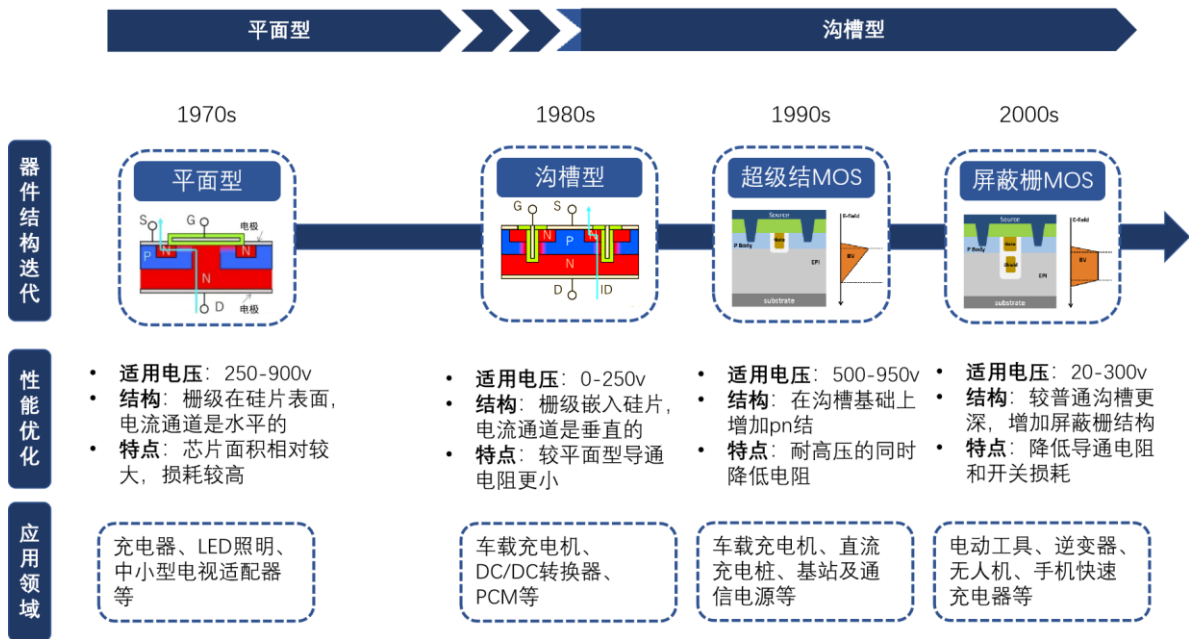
平面型

沟槽型

1970s

1980s

1990s

2000s

器件结构迭代

平面型

S G 电极

P N N P

N

D 电极

沟槽型

G S

N P N

N

D ID

超级结MOS

Source

E-field

P Body

EPI

BV

substrate

屏蔽栅MOS

Source

E-field

P Body

EPI

BV

substrate

性能优化

• 适用电压：250-900v
• 结构：栅级在硅片表面，电流通道是水平的
• 特点：芯片面积相对较大，损耗较高

• 适用电压：0-250v
• 结构：栅级嵌入硅片，电流通道是垂直的
• 特点：较平面型导通电阻更小

• 适用电压：500-950v
• 结构：在沟槽基础上增加pn结
• 特点：耐高压的同时降低电阻

• 适用电压：20-300v
• 结构：较普通沟槽更深，增加屏蔽栅结构
• 特点：降低导通电阻和开关损耗

应用领域

充电器、LED照明、中小型电视适配器等

车载充电机、DC/DC转换器、PCM等

车载充电机、直流充电桩、基站及通信电源等

电动工具、逆变器、无人机、手机快速充电器等